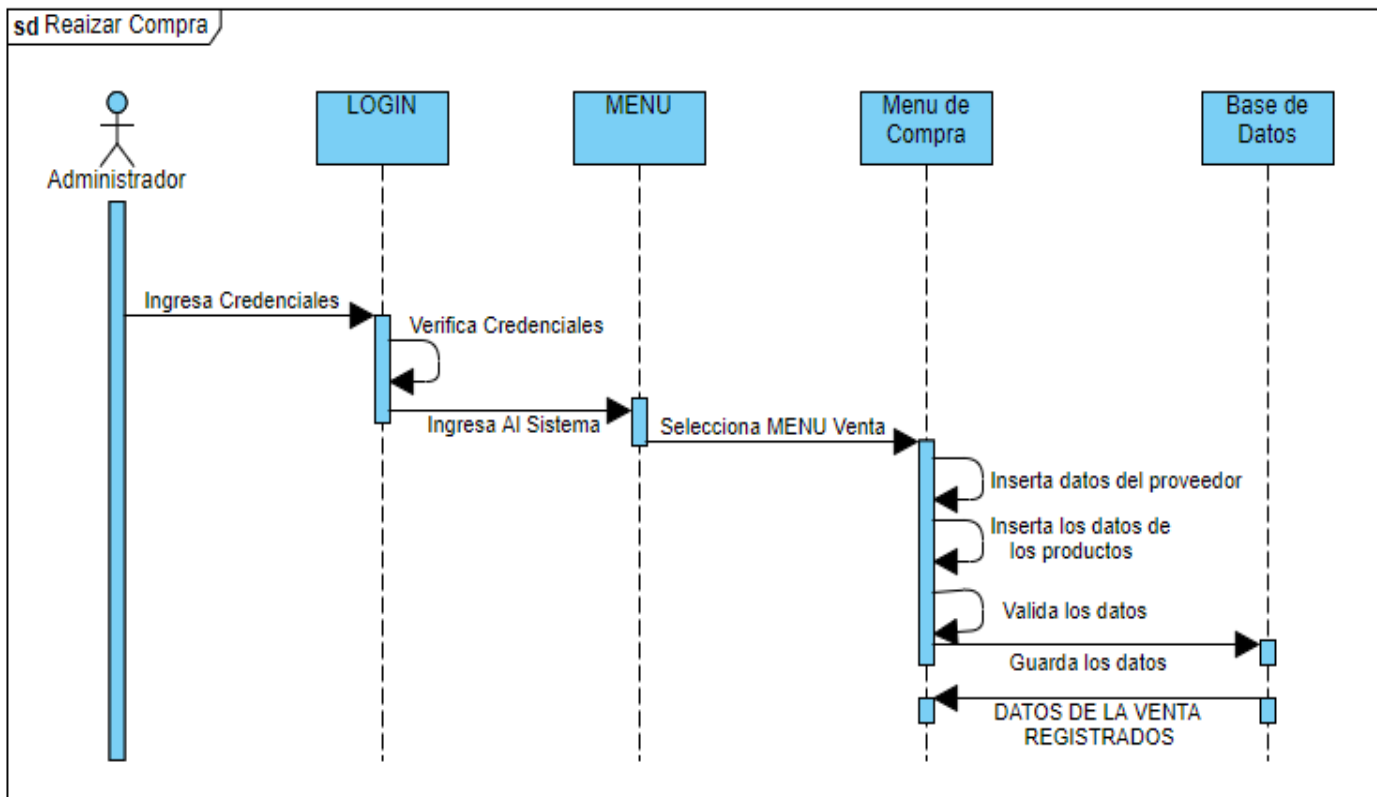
sd Reaizar Compra

Administrador

LOGIN

MENU

Menu de Compra

Base de Datos

Ingresa Credenciales

Verifica Credenciales

Ingresa Al Sistema

Selecciona MENU Venta

Inserta datos del proveedor

Inserta los datos de los productos

Valida los datos

Guarda los datos

DATOS DE LA VENTA REGISTRADOS